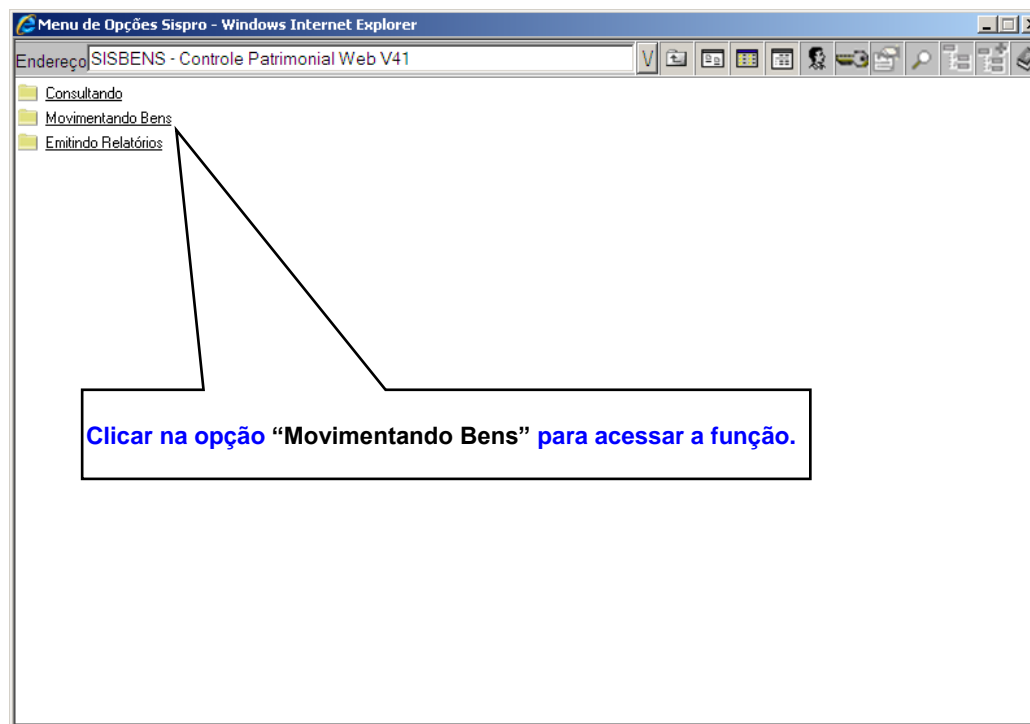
Menu de Opções Sispro - Windows Internet Explorer

Endereço SISBENS - Controle Patrimonial Web V41

V

Consultando

Movimentando Bens

Emitindo Relatórios

Clicar na opção “Movimentando Bens” para acessar a função.